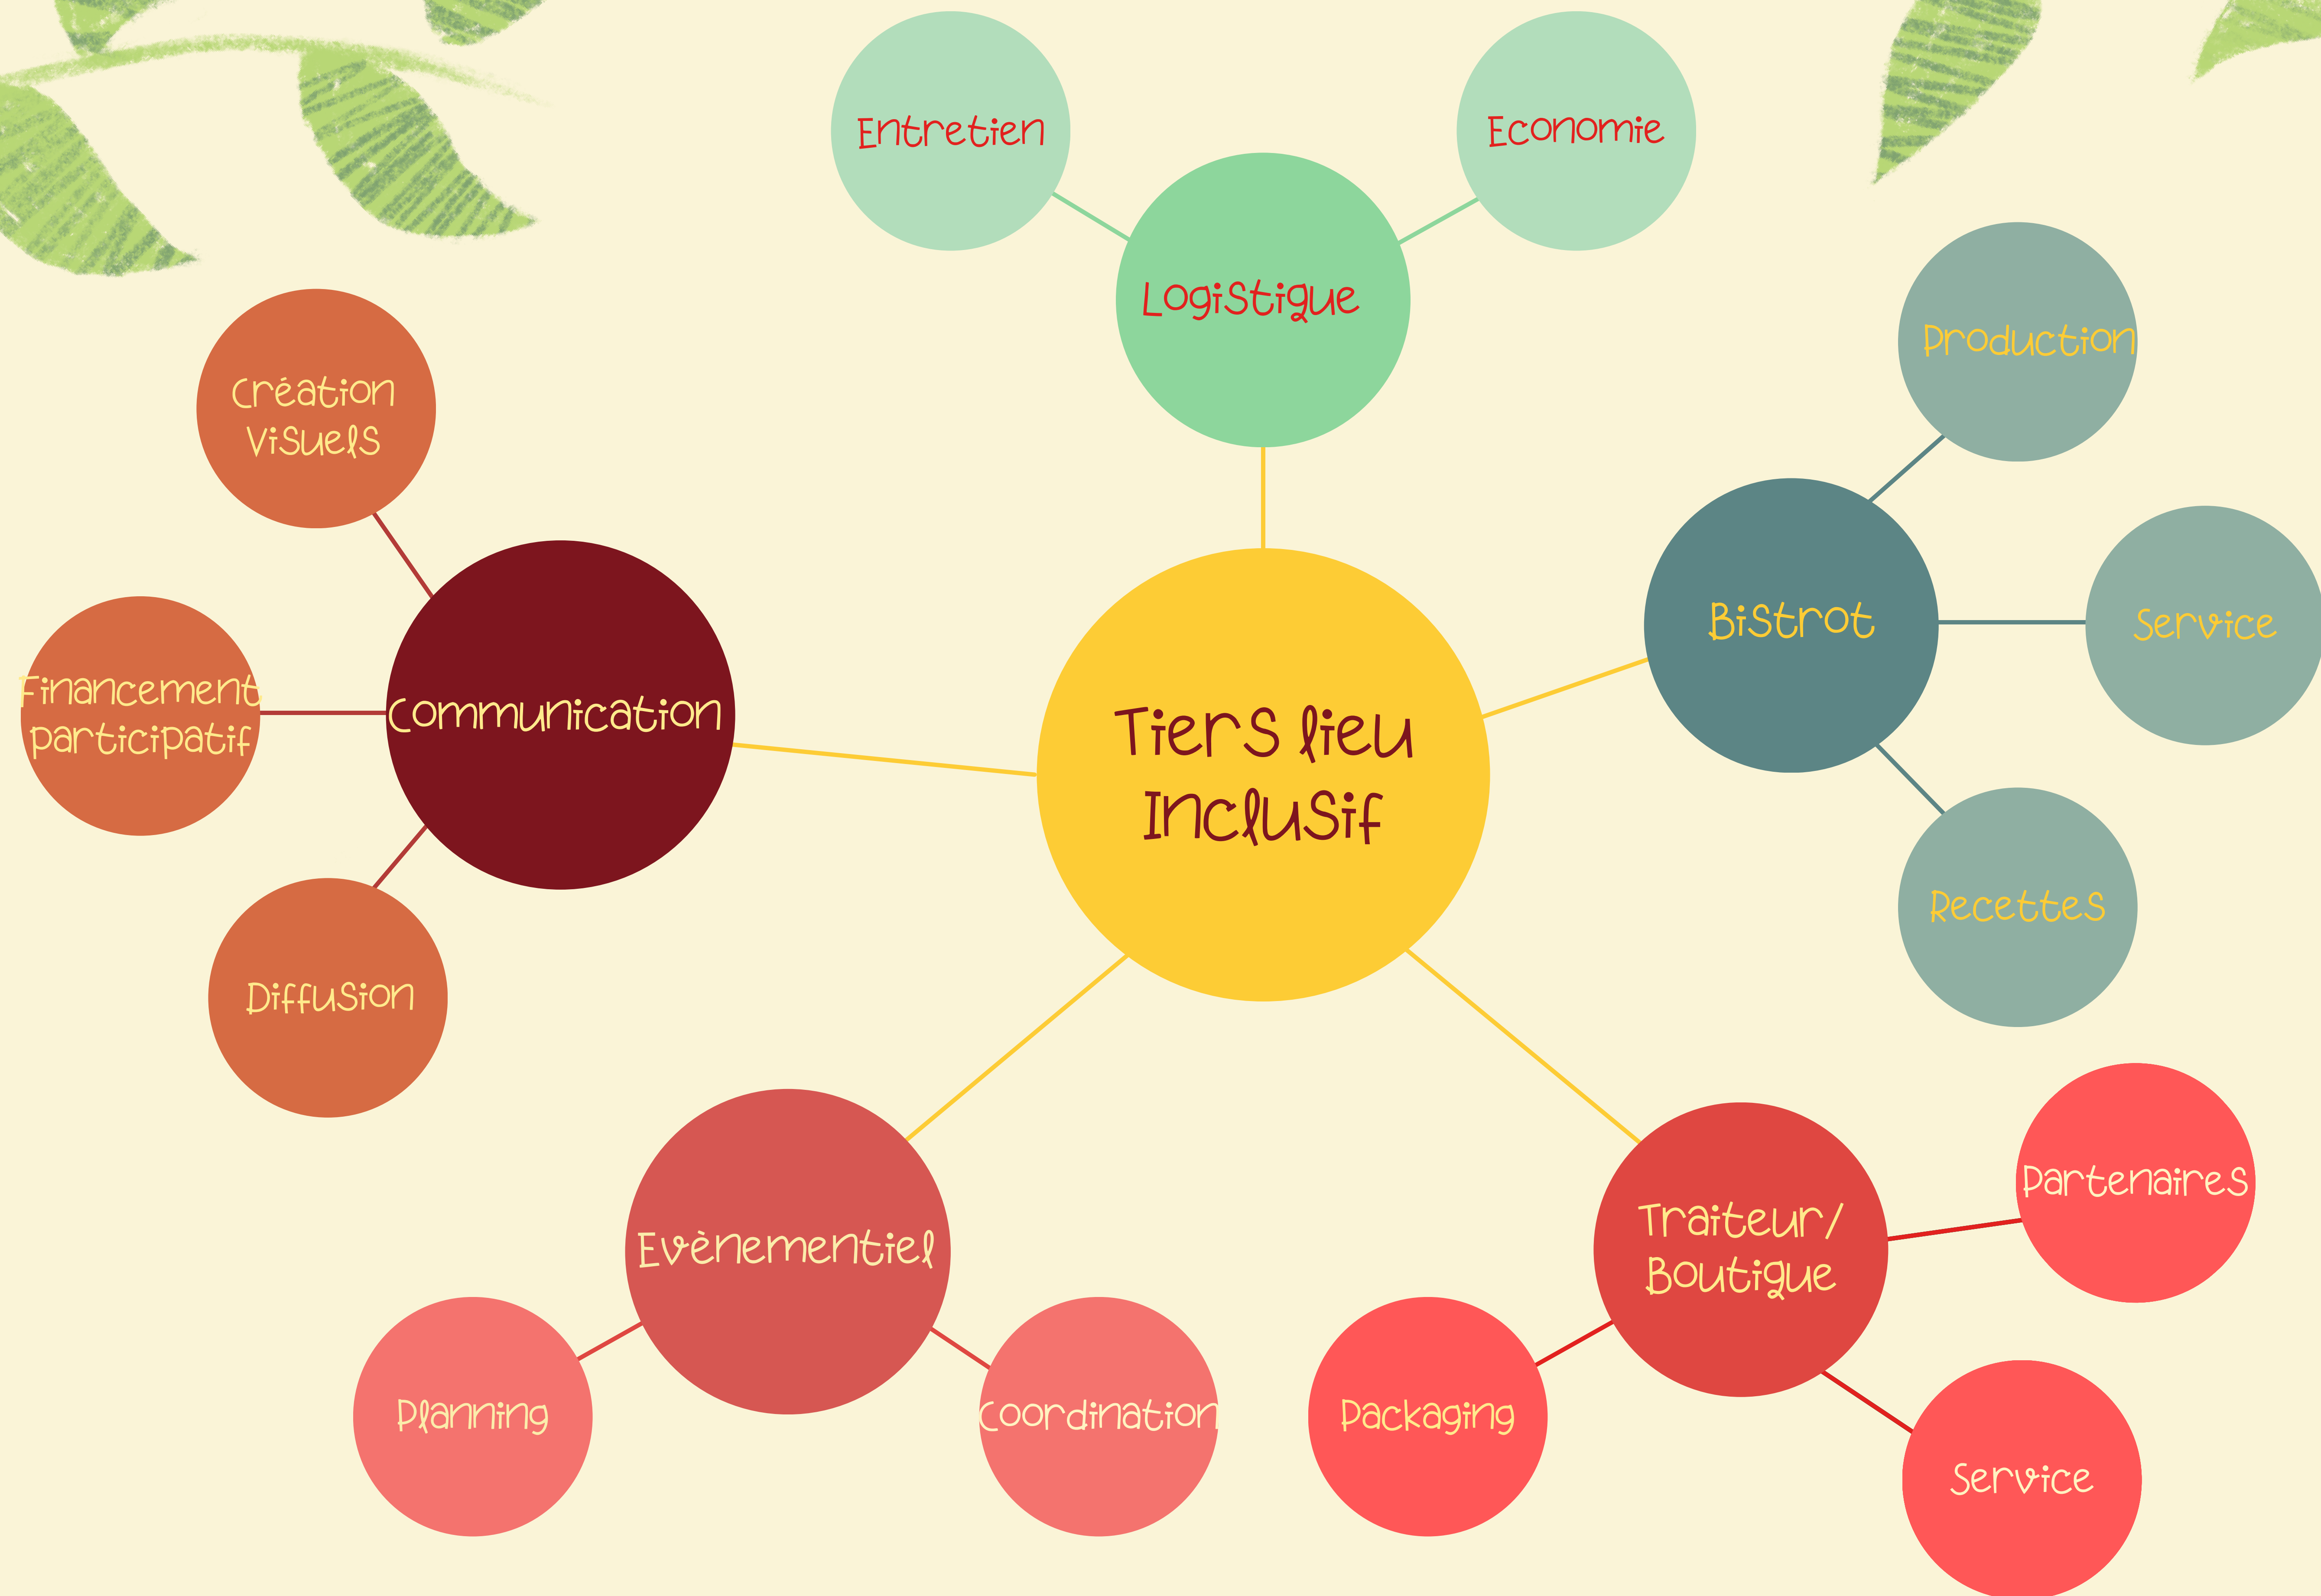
Tiers lieu Inclusif

Logistique

Entretien

Economie

Bistrot

Production

Service

Recettes

Traiteur/ Boutique

Partenaires

Packaging

Service

Evènementiel

Planning

Coordination

Communication

Création visuels

Financement participatif

Diffusion